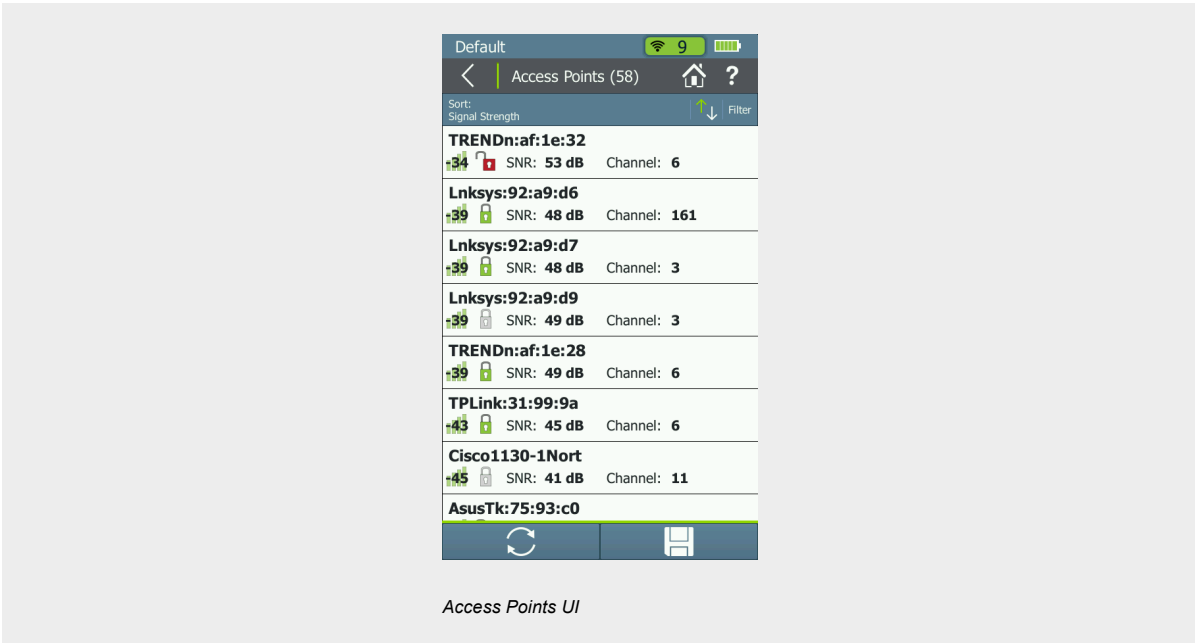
Default 9

Access Points (58) ?

Sort:
Signal Strength
Filter

TRENDn:af:1e:32
-34 SNR: 53 dB Channel: 6

Lnksys:92:a9:d6
-39 SNR: 48 dB Channel: 161

Lnksys:92:a9:d7
-39 SNR: 48 dB Channel: 3

Lnksys:92:a9:d9
-39 SNR: 49 dB Channel: 3

TRENDn:af:1e:28
-39 SNR: 49 dB Channel: 6

TPLink:31:99:9a
-43 SNR: 45 dB Channel: 6

Cisco1130-1Nort
-45 SNR: 41 dB Channel: 11

AsusTk:75:93:c0

Access Points UI